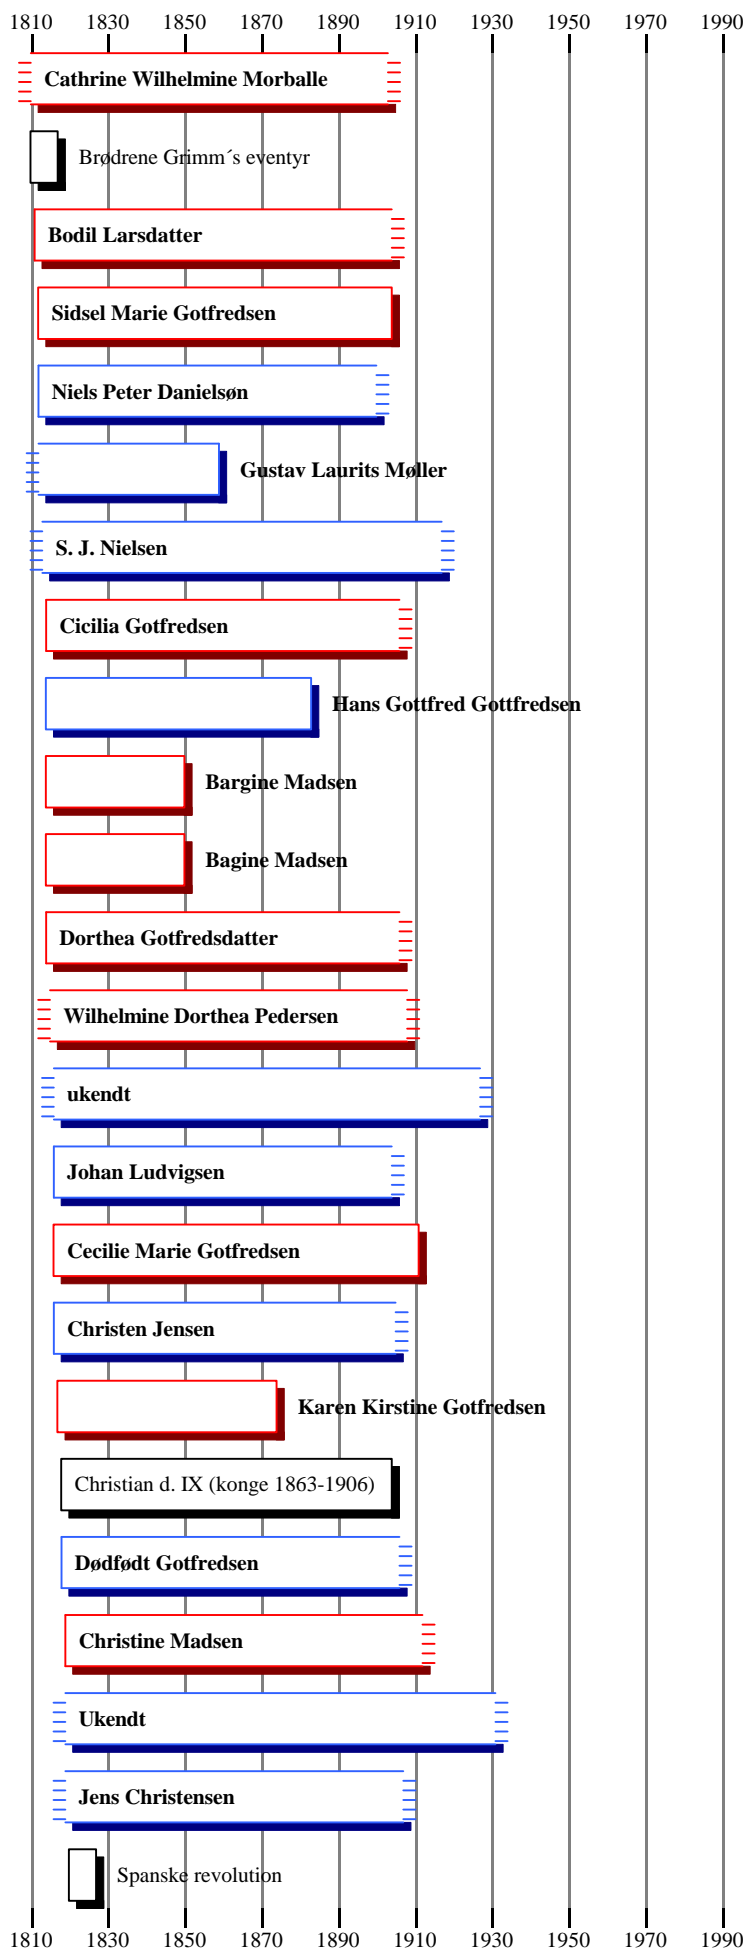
1810 1830 1850 1870 1890 1910 1930 1950 1970 1990

Cathrine Wilhelmine Morballe

Brødrene Grimm´s eventyr

Bodil Larsdatter

Sidsel Marie Gotfredsen

Niels Peter Danielsøn

Gustav Laurits Møller

S. J. Nielsen

Cicilia Gotfredsen

Hans Gottfred Gottfredsen

Bargine Madsen

Bagine Madsen

Dorthea Gotfredsdatter

Wilhelmine Dorthea Pedersen

ukendt

Johan Ludvigsen

Cecilie Marie Gotfredsen

Christen Jensen

Karen Kirstine Gotfredsen

Christian d. IX (konge 1863-1906)

Dødfødt Gotfredsen

Christine Madsen

Ukendt

Jens Christensen

Spanske revolution

1810 1830 1850 1870 1890 1910 1930 1950 1970 1990